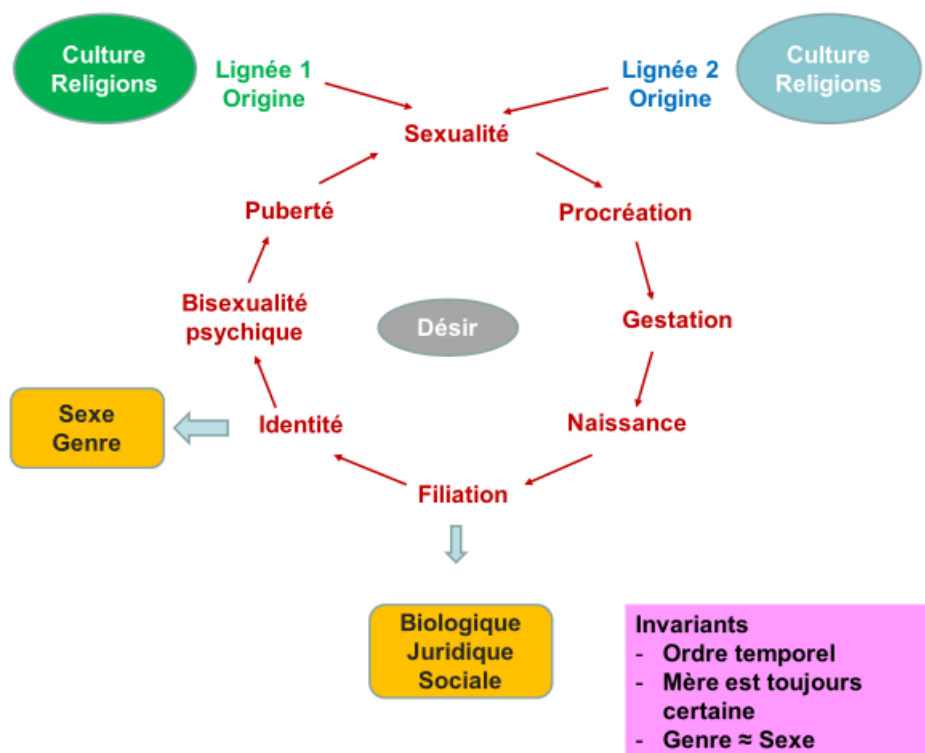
Culture Religions

Lignée 1 Origine

Lignée 2 Origine

Culture Religions

Sexualité

Puberté

Procréation

Bisexualité psychique

Désir

Gestation

Sexe Genre

Identité

Naissance

Filiation

Biologique Juridique Sociale

Invariants
- Ordre temporel
- Mère est toujours certaine
- Genre ≈ Sexe